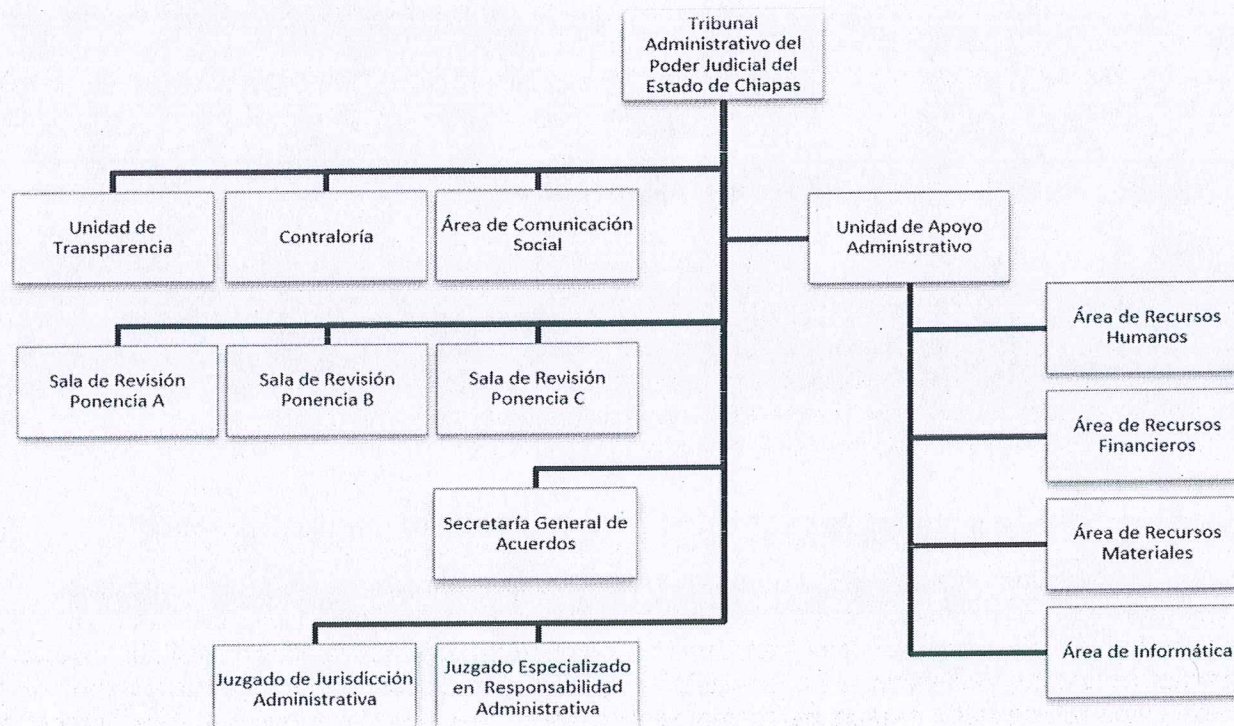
Tribunal Administrativo del Poder Judicial del Estado de Chiapas

Unidad de Transparencia

Contraloría

Área de Comunicación Social

Unidad de Apoyo Administrativo

Sala de Revisión Ponencia A

Sala de Revisión Ponencia B

Sala de Revisión Ponencia C

Área de Recursos Humanos

Área de Recursos Financieros

Secretaría General de Acuerdos

Área de Recursos Materiales

Área de Informática

Juzgado de Jurisdicción Administrativa

Juzgado Especializado en Responsabilidad Administrativa